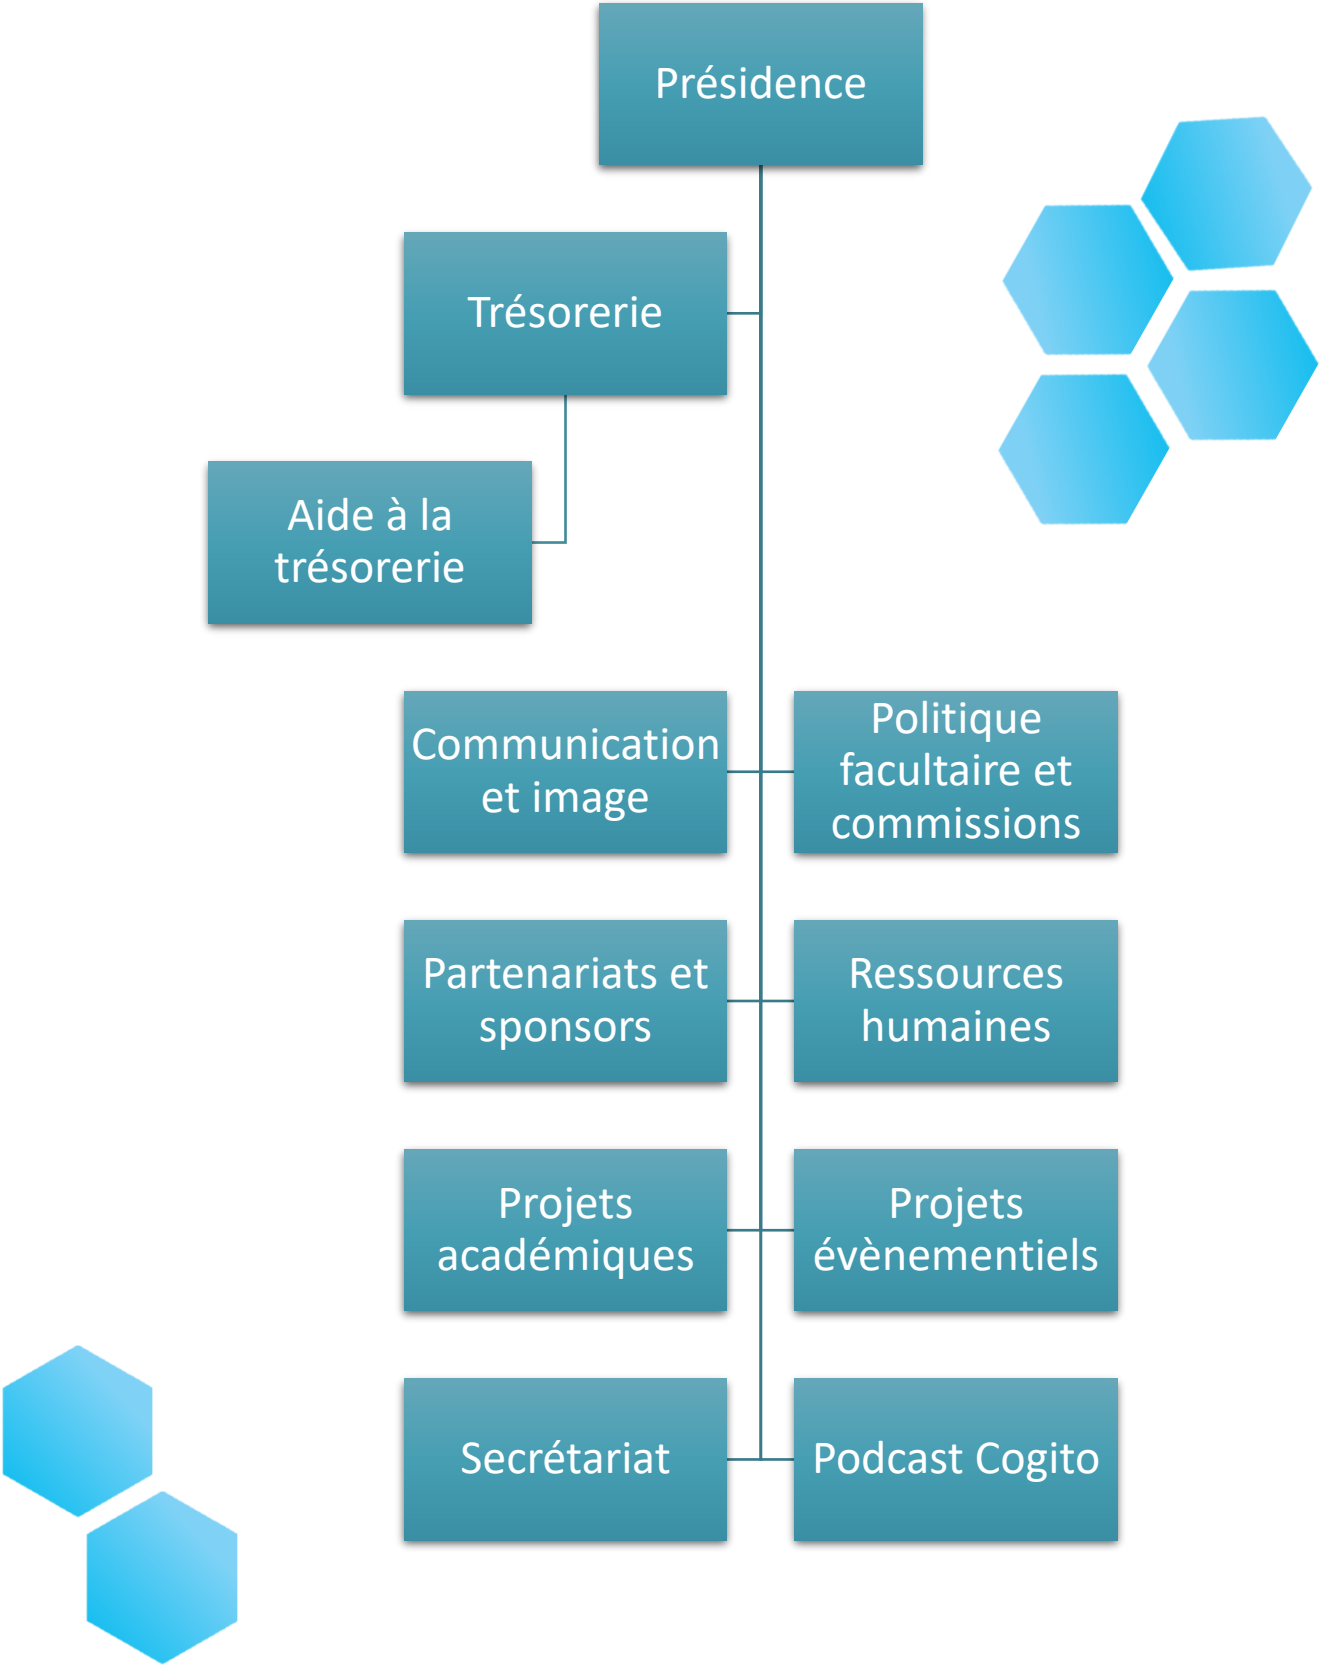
Présidence

Trésorerie

Aide à la trésorerie

Communication et image

Politique facultaire et commissions

Partenariats et sponsors

Ressources humaines

Projets académiques

Projets évènementiels

Secrétariat

Podcast Cogito